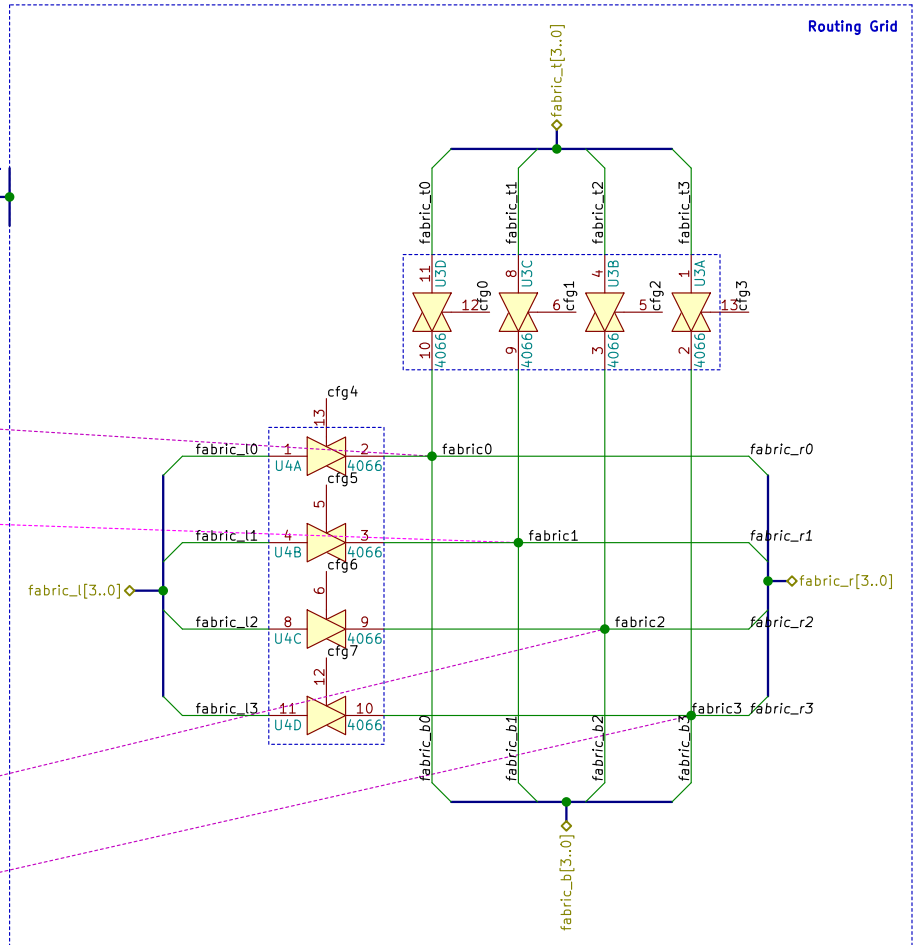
Routing Grid

fabric_t[3..0]

fabric_t0
fabric_t1
fabric_t2
fabric_t3

11 U3D 12 cfg0 10 4066
8 U3C 6 cfg1 9 4066
4 U3B 5 cfg2 3 4066
1 U3A 13 cfg3 2 4066

cfg4
13
fabric_l0 1 U4A 2 4066 fabric0 fabric_r0
cfg5
5
fabric_l1 4 U4B 3 4066 fabric1 fabric_r1
cfg6
6
fabric_l[3..0] fabric_r[3..0]
fabric_l2 8 U4C 9 4066 fabric2 fabric_r2
cfg7
12
fabric_l3 11 U4D 10 4066 fabric3 fabric_r3

fabric_b0
fabric_b1
fabric_b2
fabric_b3

fabric_b[3..0]